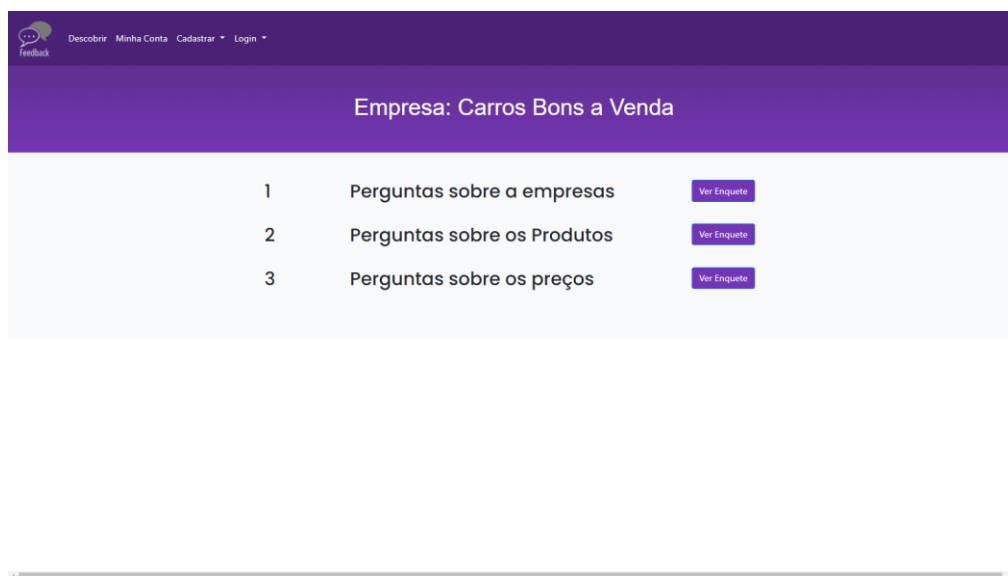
Feedback Descobrir Minha Conta Cadastrar ▾ Login ▾

Empresa: Carros Bons a Venda

| | | |
|---|---|---|
| 1 | Perguntas sobre a empresas | Ver Enquete |
| 2 | Perguntas sobre os Produtos | Ver Enquete |
| 3 | Perguntas sobre os preços | Ver Enquete |